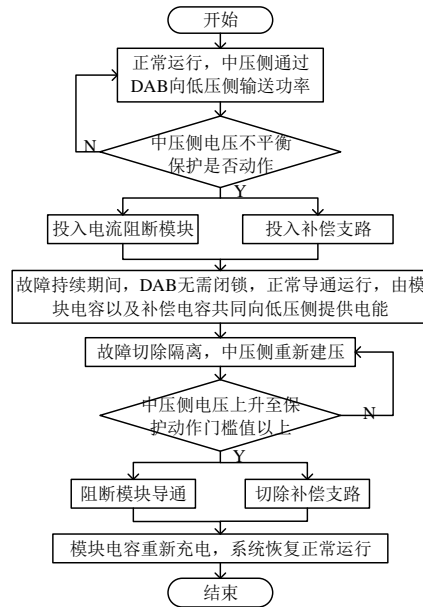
开始

正常运行，中压侧通过DAB向低压侧输送功率

中压侧电压不平衡保护是否动作

N

Y

投入电流阻断模块

投入补偿支路

故障持续期间，DAB无需闭锁，正常导通运行，由模块电容以及补偿电容共同向低压侧提供电能

故障切除隔离，中压侧重新建压

中压侧电压上升至保护动作门槛值以上

N

Y

阻断模块导通

切除补偿支路

模块电容重新充电，系统恢复正常运行

结束